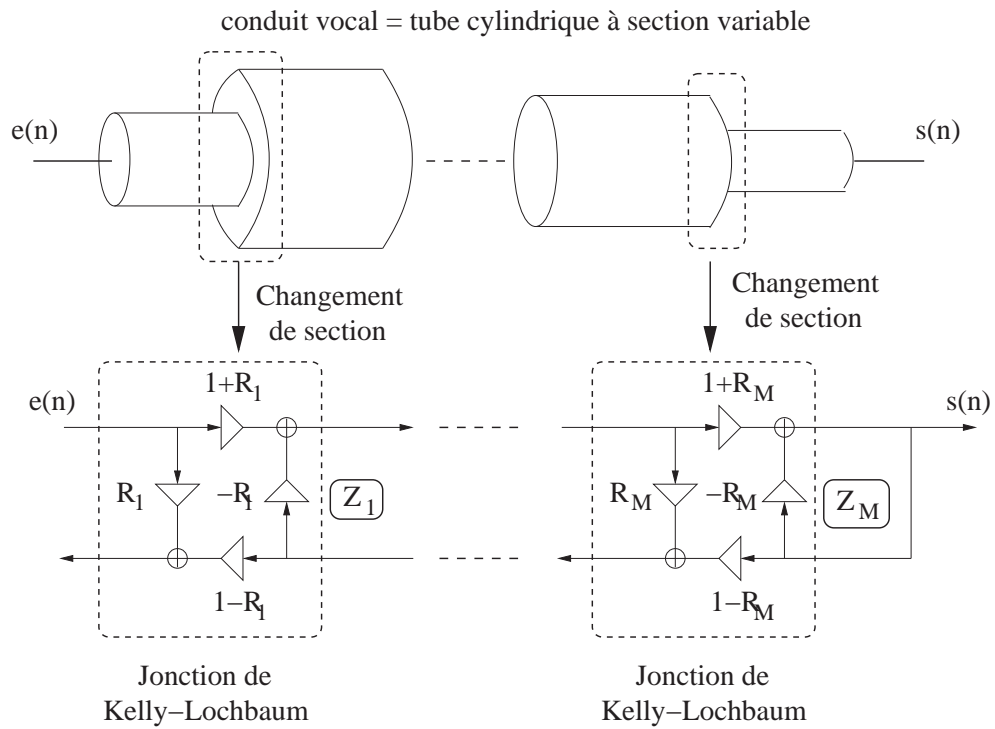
conduit vocal = tube cylindrique à section variable

e(n)

s(n)

Changement de section

Changement de section

e(n)

$1+R_1$

$R_1$

$-R_1$

$Z_1$

$1-R_1$

$1+R_M$

s(n)

$R_M$

$-R_M$

$Z_M$

$1-R_M$

Jonction de Kelly−Lochbaum

Jonction de Kelly−Lochbaum